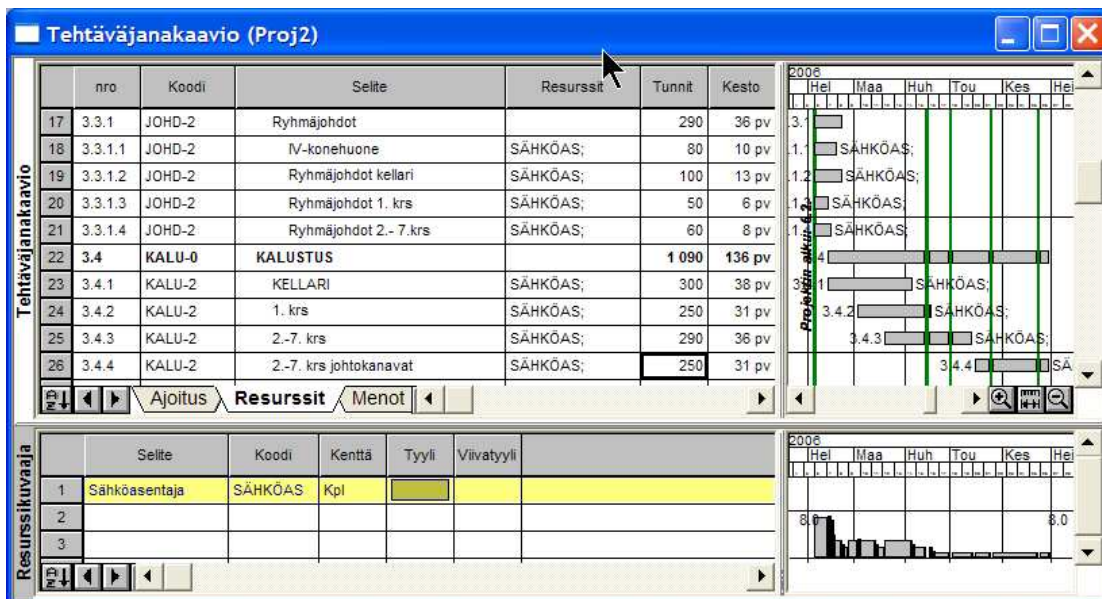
Tehtäväjanakaavio (Proj2)

Tehtäväjanakaavio

| | nro | Koodi | Selite | Resurssit | Tunnit | Kesto |
|---|---|---|---|---|---|---|
| 17 | 3.3.1 | JOHD-2 | Ryhmäjohdot | | 290 | 36 pv |
| 18 | 3.3.1.1 | JOHD-2 | IV-konehuone | SÄHKÖAS; | 80 | 10 pv |
| 19 | 3.3.1.2 | JOHD-2 | Ryhmäjohdot kellari | SÄHKÖAS; | 100 | 13 pv |
| 20 | 3.3.1.3 | JOHD-2 | Ryhmäjohdot 1. krs | SÄHKÖAS; | 50 | 6 pv |
| 21 | 3.3.1.4 | JOHD-2 | Ryhmäjohdot 2.- 7.krs | SÄHKÖAS; | 60 | 8 pv |
| 22 | 3.4 | KALU-0 | KALUSTUS | | 1 090 | 136 pv |
| 23 | 3.4.1 | KALU-2 | KELLARI | SÄHKÖAS; | 300 | 38 pv |
| 24 | 3.4.2 | KALU-2 | 1. krs | SÄHKÖAS; | 250 | 31 pv |
| 25 | 3.4.3 | KALU-2 | 2.-7. krs | SÄHKÖAS; | 290 | 36 pv |
| 26 | 3.4.4 | KALU-2 | 2.-7. krs johtokanavat | SÄHKÖAS; | 250 | 31 pv |

Ajoitus Resurssit Menot

2006
Hel Maa Huh Tou Kes Hei
3.1
.1.1 SÄHKÖAS;
.1.2 SÄHKÖAS;
.1.3 SÄHKÖAS;
.1.4 SÄHKÖAS;
4
3.4.1 SÄHKÖAS;
3.4.2 SÄHKÖAS;
3.4.3 SÄHKÖAS;
3.4.4 SÄ
Projektin alku: 6.2.

Resurssikuvaaja

| | Selite | Koodi | Kenttä | Tyyli | Viivatyyli |
|---|---|---|---|---|---|
| 1 | Sähköasentaja | SÄHKÖAS | Kpl | | |
| 2 | | | | | |
| 3 | | | | | |

2006
Hel Maa Huh Tou Kes Hei
8.0 8.0